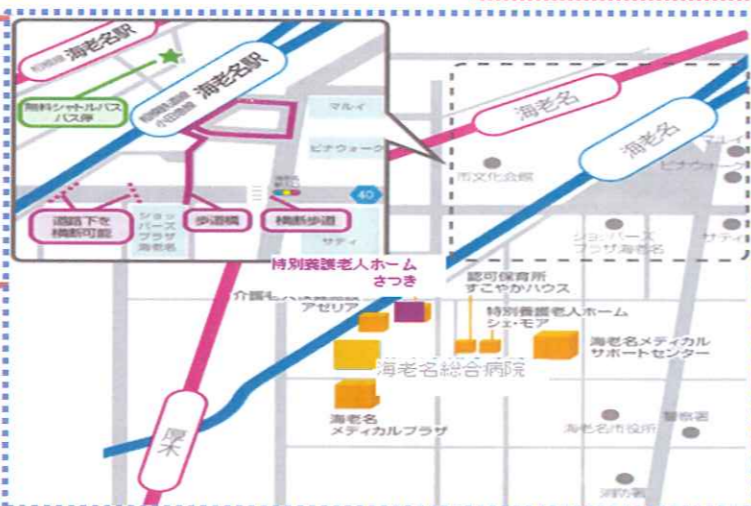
海老名駅
無料シャトルバス
バス停
海老名駅
マルイ
ビナウォーク
40
道路下を
横断可能
ショッパーズプラザ海老名
歩道橋
横断歩道
サティ
海老名
海老名
市文化会館
ビナウォーク
ショッパーズプラザ海老名
サティ
特別養護老人ホーム
さつき
認可保育所
すこやかハウス
介護老人保健施設
アゼリア
特別養護老人ホーム
シェ・モア
海老名メディカル
サポートセンター
海老名総合病院
海老名
メディカルプラザ
警察署
海老名市役所
消防署
厚木